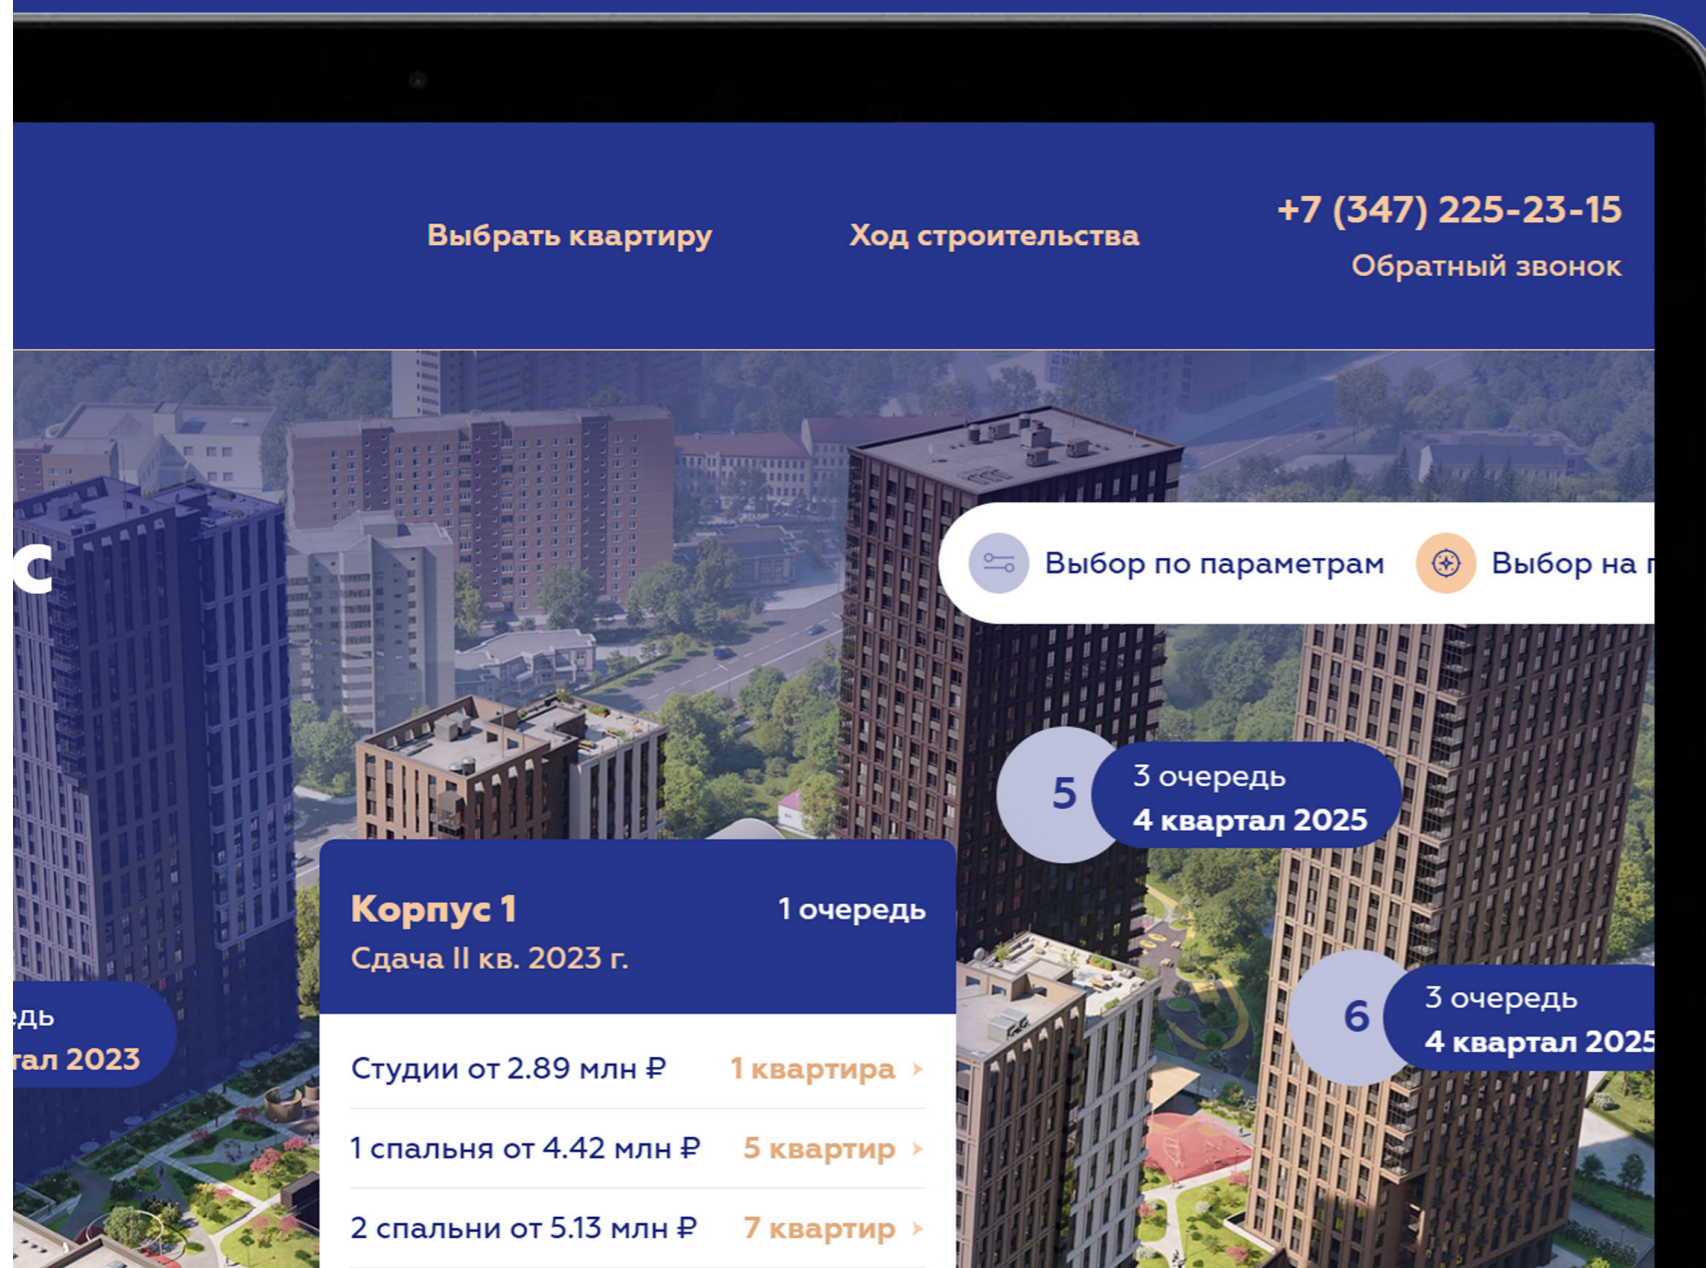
Выбрать квартиру

Ход строительства

+7 (347) 225-23-15

Обратный звонок

с

Выбор по параметрам

Выбор на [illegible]

5

3 очередь

4 квартал 2025

Корпус 1

1 очередь

Сдача II кв. 2023 г.

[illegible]дь

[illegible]ал 2023

6

3 очередь

4 квартал 2025

Студии от 2.89 млн ₽

1 квартира ›

1 спальня от 4.42 млн ₽

5 квартир ›

2 спальни от 5.13 млн ₽

7 квартир ›